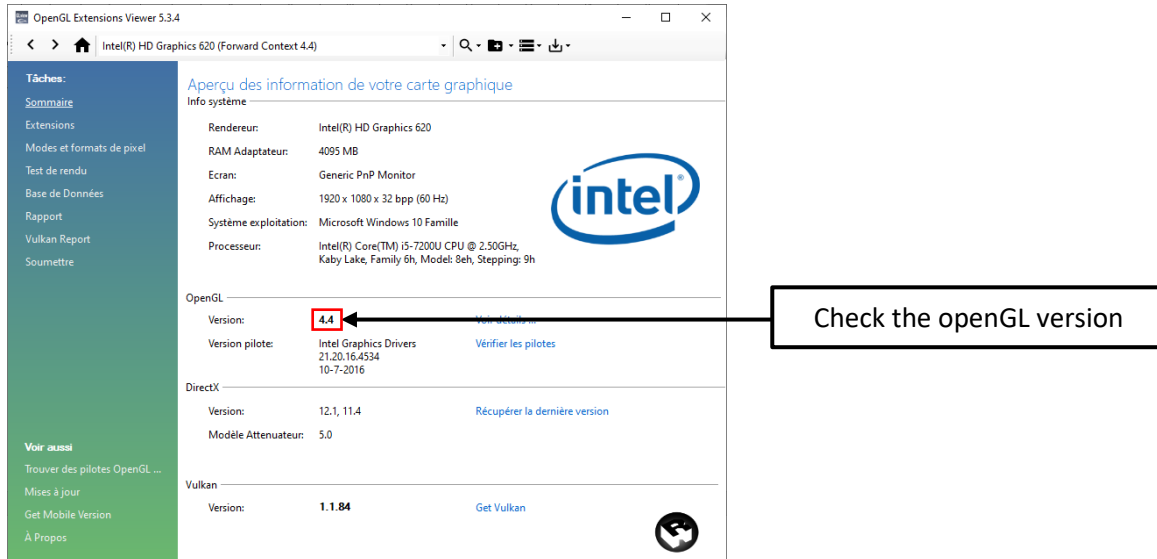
OpenGL Extensions Viewer 5.3.4

Intel(R) HD Graphics 620 (Forward Context 4.4)

Tâches:
Sommaire
Extensions
Modes et formats de pixel
Test de rendu
Base de Données
Rapport
Vulkan Report
Soumettre

Voir aussi
Trouver des pilotes OpenGL ...
Mises à jour
Get Mobile Version
À Propos

Aperçu des information de votre carte graphique

Info système

| | |
|---|---|
| Rendereur: | Intel(R) HD Graphics 620 |
| RAM Adaptateur: | 4095 MB |
| Ecran: | Generic PnP Monitor |
| Affichage: | 1920 x 1080 x 32 bpp (60 Hz) |
| Système exploitation: | Microsoft Windows 10 Famille |
| Processeur: | Intel(R) Core(TM) i5-7200U CPU @ 2.50GHz, Kaby Lake, Family 6h, Model: 8eh, Stepping: 9h |

intel

OpenGL
Version: 4.4 Voir détails ...
Version pilote: Intel Graphics Drivers 21.20.16.4534 10-7-2016 Vérifier les pilotes

Check the openGL version

DirectX
Version: 12.1, 11.4 Récupérer la dernière version
Modèle Attenuateur: 5.0

Vulkan
Version: 1.1.84 Get Vulkan